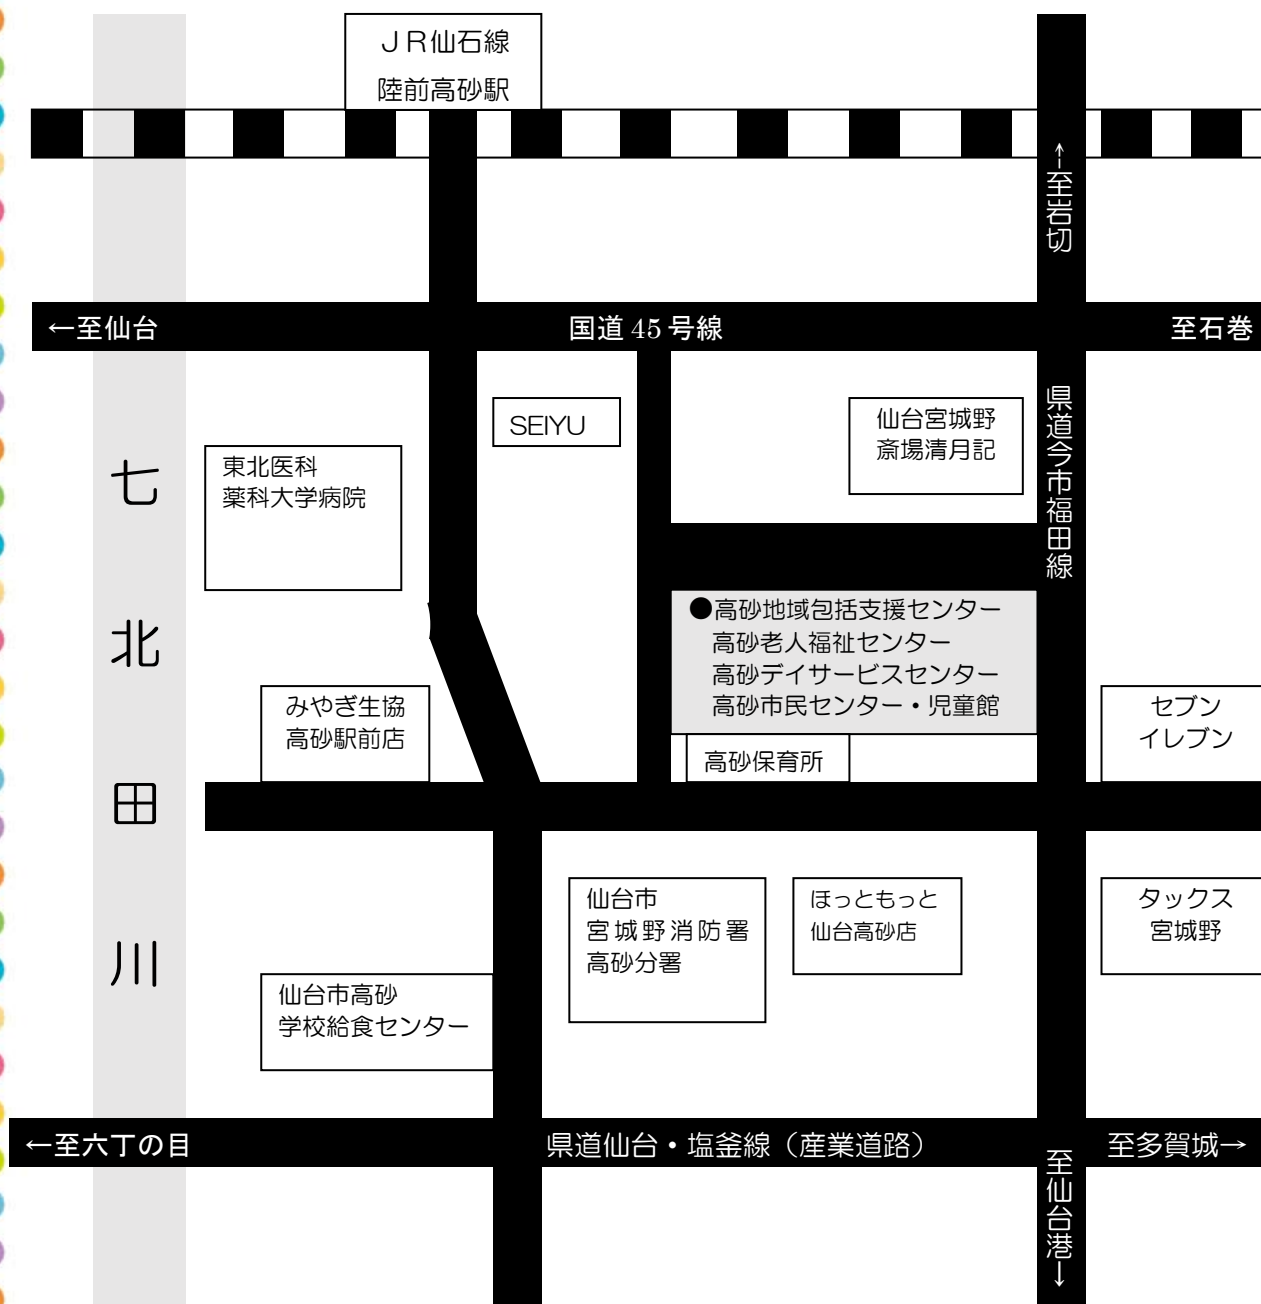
ＪＲ仙石線
陸前高砂駅

↑至岩切

←至仙台

国道 45 号線

至石巻

SEIYU

仙台宮城野
斎場清月記

県道今市福田線

東北医科
薬科大学病院

七

北

田

川

●高砂地域包括支援センター
高砂老人福祉センター
高砂デイサービスセンター
高砂市民センター・児童館

みやぎ生協
高砂駅前店

セブン
イレブン

高砂保育所

仙台市
宮城野消防署
高砂分署

ほっともっと
仙台高砂店

タックス
宮城野

仙台市高砂
学校給食センター

←至六丁の目

県道仙台・塩釜線（産業道路）

至多賀城→

至仙台港↓